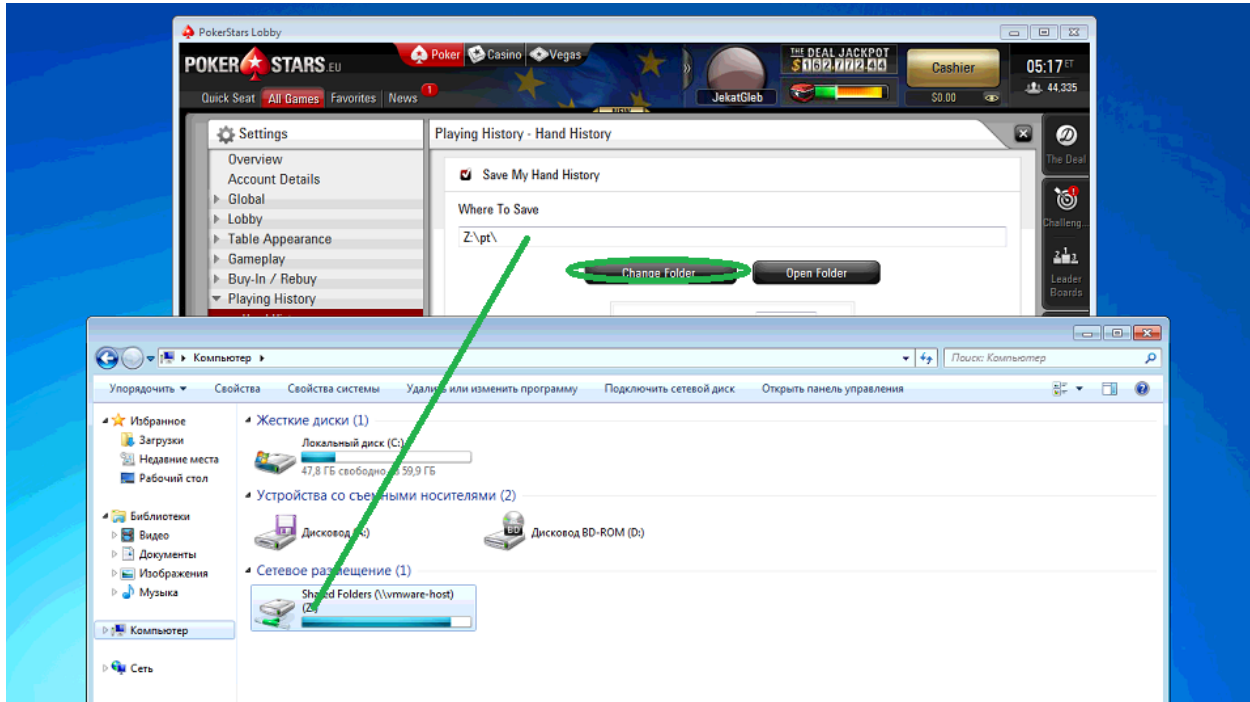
PokerStars Lobby

POKER STARS.EU

Poker Casino Vegas

THE DEAL JACKPOT
$162,772.44

JekatGleb

Cashier

$0.00

05:17 ET

44,335

Quick Seat All Games Favorites News 1

Settings

Overview
Account Details
Global
Lobby
Table Appearance
Gameplay
Buy-In / Rebuy
Playing History

Playing History - Hand History

Save My Hand History

Where To Save

Z:\pt\

Change Folder

Open Folder

The Deal

Challeng...

Leader Boards

Компьютер

Поиск: Компьютер

Упорядочить ▾ Свойства Свойства системы Удалить или изменить программу Подключить сетевой диск Открыть панель управления

Избранное
Загрузки
Недавние места
Рабочий стол

Библиотеки
Видео
Документы
Изображения
Музыка

Компьютер

Сеть

Жесткие диски (1)

Локальный диск (C:)
47,8 ГБ свободно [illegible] 59,9 ГБ

Устройства со съемными носителями (2)

Дисковод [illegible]:)

Дисковод BD-ROM (D:)

Сетевое размещение (1)

Shared Folders (\\vmware-host) (Z:)